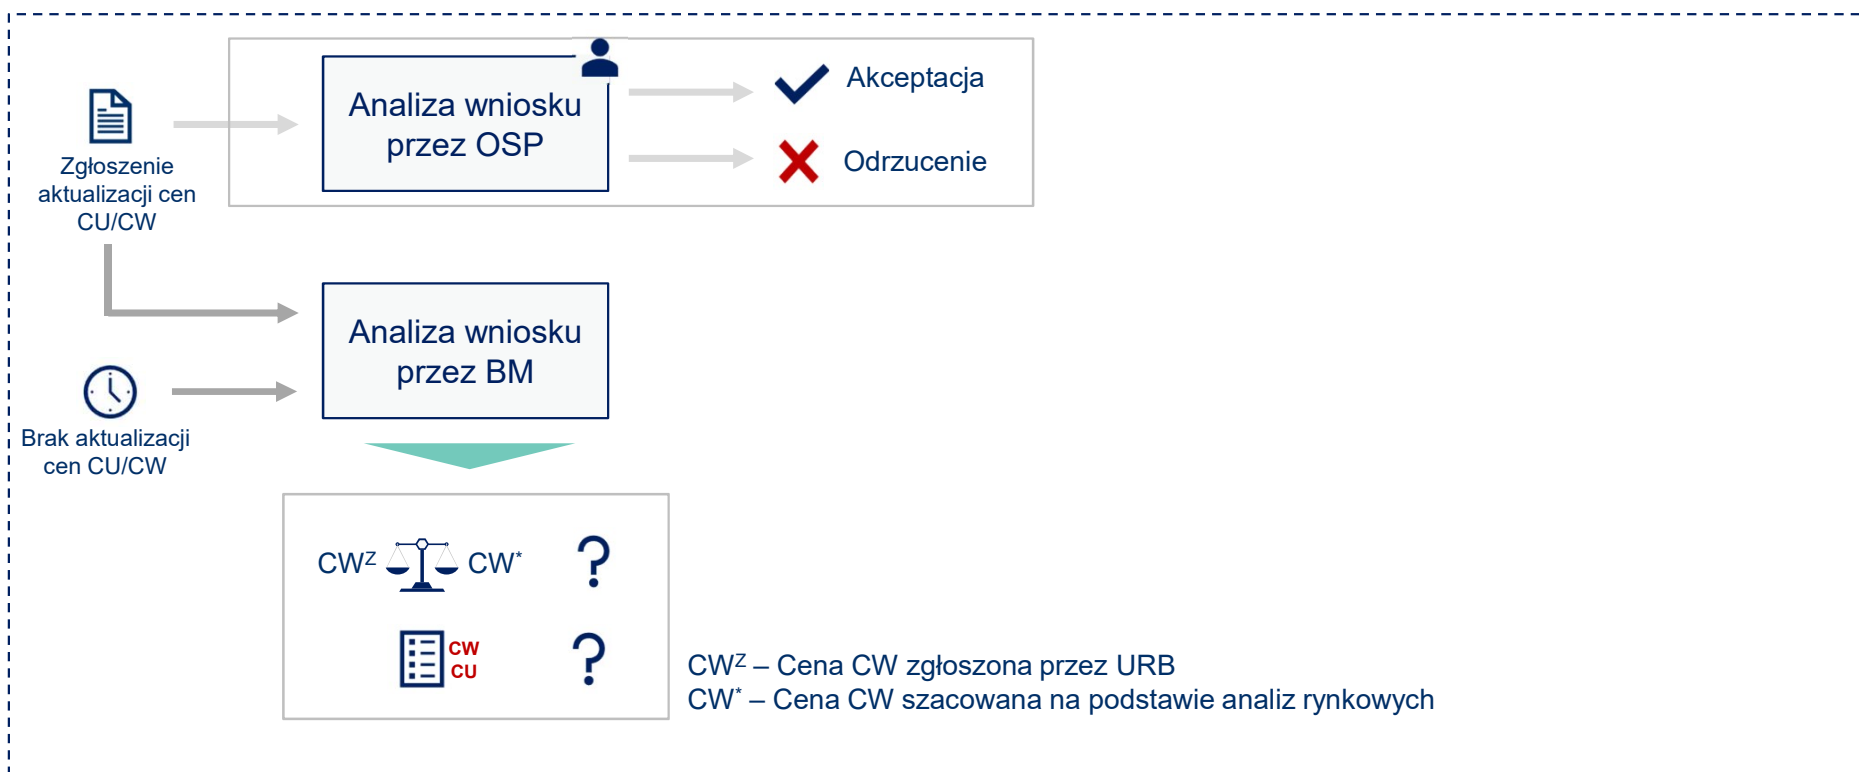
Zgłoszenie aktualizacji cen CU/CW

Analiza wniosku przez OSP

Akceptacja

Odrzucenie

Analiza wniosku przez BM

Brak aktualizacji cen CU/CW

$CW^Z$ $CW^*$ ?

CW
CU
?

$CW^Z$ – Cena CW zgłoszona przez URB
$CW^*$ – Cena CW szacowana na podstawie analiz rynkowych